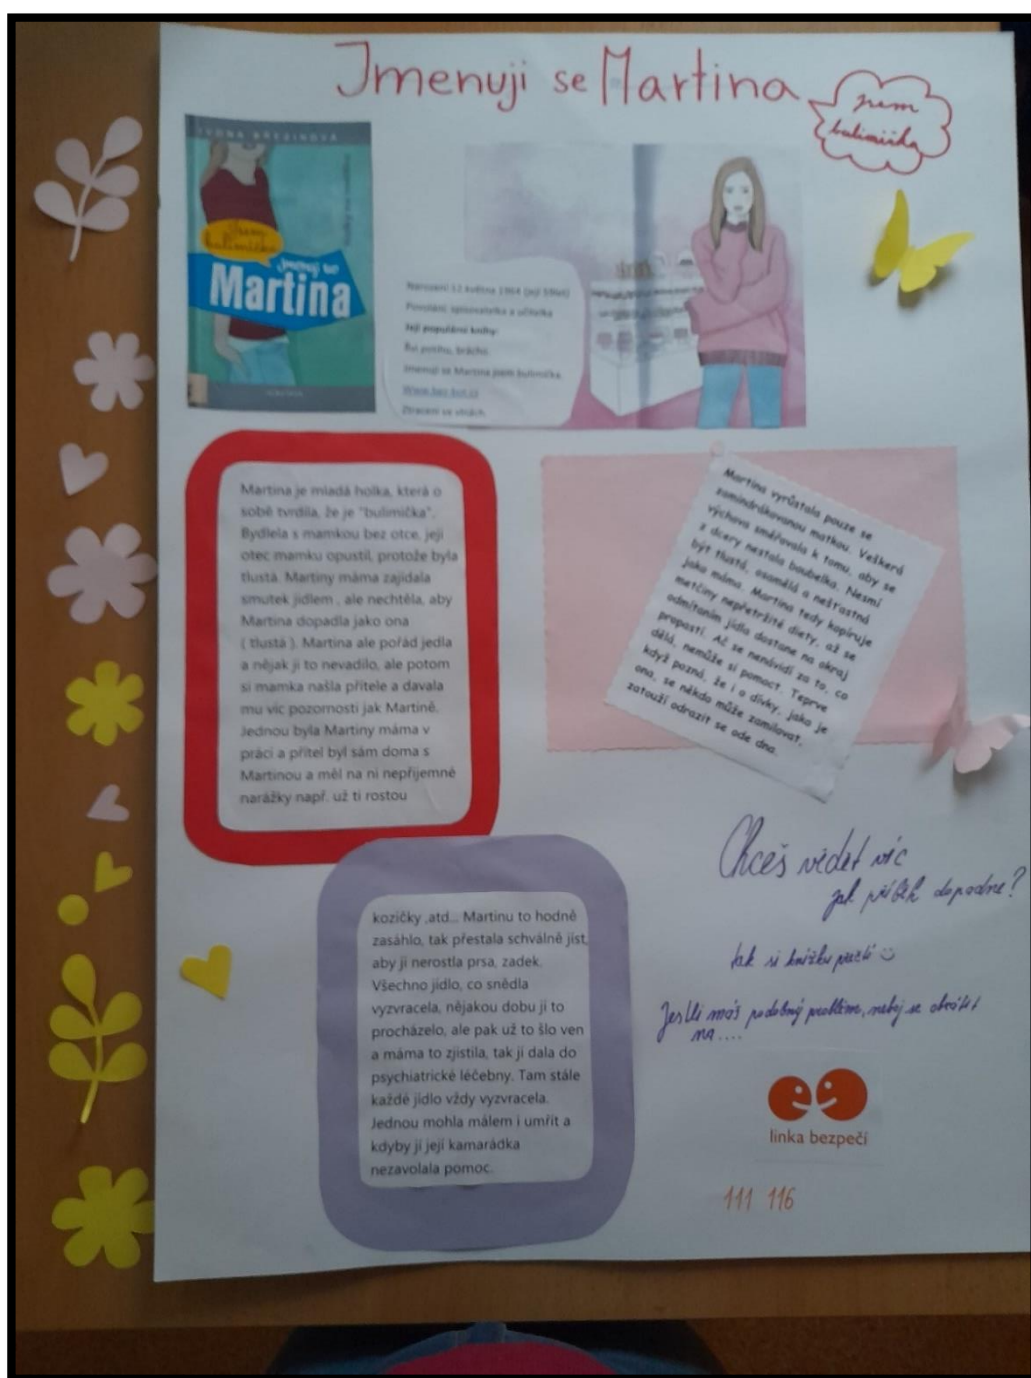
Jmenuji se Martina

jsem bulimička

IVONA BŘEZINOVÁ

Jsem bulimička

Jmenuji se Martina

Narozena 12 května 1964 (její 59let)

Povolání: spisovatelka a učitelka

Její populární knihy:

Řví potichu, brácho

Jmenuji se Martina jsem bulimička

Www.bez-hor.cz

Ztraceni ve vlnách

Martina je mladá holka, která o sobě tvrdila, že je "bulimička". Bydlela s mamkou bez otce, její otec mamku opustil, protože byla tlustá. Martiny máma zajídala smutek jídlem , ale nechtěla, aby Martina dopadla jako ona ( tlustá ). Martina ale pořád jedla a nějak ji to nevadilo, ale potom si mamka našla přítele a dávala mu víc pozornosti jak Martině. Jednou byla Martiny máma v práci a přítel byl sám doma s Martinou a měl na ni nepříjemné narážky např. už ti rostou

Martina vyrůstala pouze se zamindrákovanou matkou. Veškerá výchova směřovala k tomu, aby se z dcery nestala buclatka. Nesmí být tlustá, osamělá a nešťastná jako máma. Martina tedy kopíruje matčiny nepřetržité diety, až se odmítáním jídla dostane na okraj propasti. Ač se nenávidí za to, co dělá, nemůže si pomoct. Teprve když pozná, že i o dívky, jako je ona, se někdo může zamilovat, zatouží odrazit se ode dna.

kozičky ,atd... Martinu to hodně zasáhlo, tak přestala schválně jíst, aby jí nerostla prsa, zadek. Všechno jídlo, co snědla vyzvracela, nějakou dobu ji to procházelo, ale pak už to šlo ven a máma to zjistila, tak jí dala do psychiatrické léčebny. Tam stále každé jídlo vždy vyzvracela. Jednou mohla málem i umřít a kdyby jí její kamarádka nezavolala pomoc.

Chceš vědět víc jak příběh dopadne?

tak si knížku přečti ☺

Jestli máš podobný problém, neboj se obrátit na....

linka bezpečí

111 116